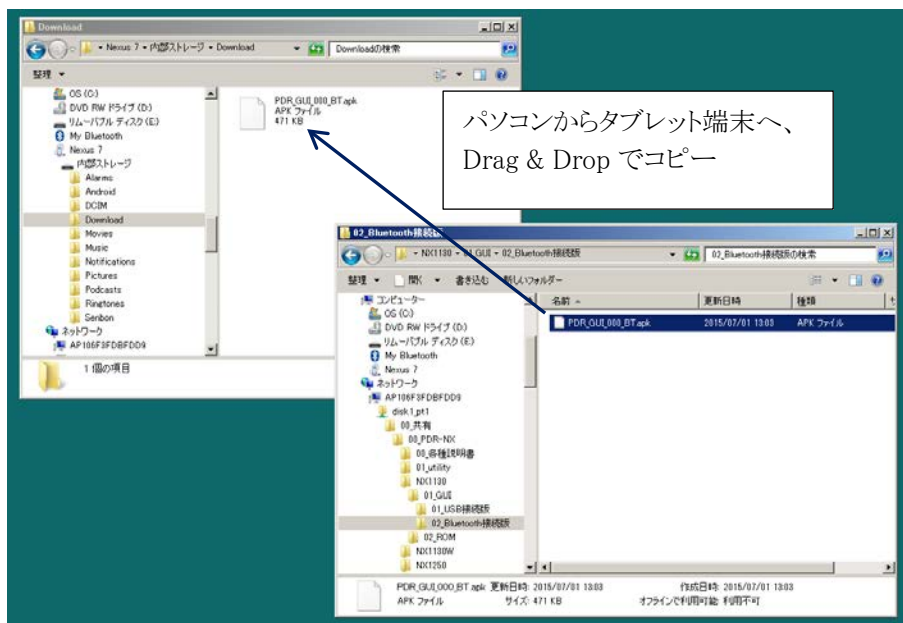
Download

Nexus 7 ▸ 内部ストレージ ▸ Download

Downloadの検索

整理

OS (C:)
DVD RW ドライブ (D:)
リムーバブル ディスク (E:)
My Bluetooth
Nexus 7
内部ストレージ
Alarms
Android
DCIM
Download
Movies
Music
Notifications
Pictures
Podcasts
Ringtones
Senbon
ネットワーク
AP106F3FDBFDD9

PDR_GUI_000_BT.apk
APK ファイル
471 KB

1 個の項目

パソコンからタブレット端末へ、Drag & Drop でコピー

02_Bluetooth接続版

NX1130 ▸ 01_GUI ▸ 02_Bluetooth接続版

02_Bluetooth接続版の検索

整理 開く 書き込む 新しいフォルダー

コンピューター
OS (C:)
DVD RW ドライブ (D:)
リムーバブル ディスク (E:)
My Bluetooth
Nexus 7
ネットワーク
AP106F3FDBFDD9
disk1_pt1
00_共有
00_PDR-NX
00_各種説明書
01_utility
NX1130
01_GUI
01_USB接続版
02_Bluetooth接続版
02_ROM
NX1130W
NX1250

| 名前 | 更新日時 | 種類 |
|---|---|---|
| PDR_GUI_000_BT.apk | 2015/07/01 13:03 | APK ファイル |

PDR_GUI_000_BT.apk 更新日時: 2015/07/01 13:03 作成日時: 2015/07/01 13:03
APK ファイル サイズ: 471 KB オフラインで利用可能: 利用不可